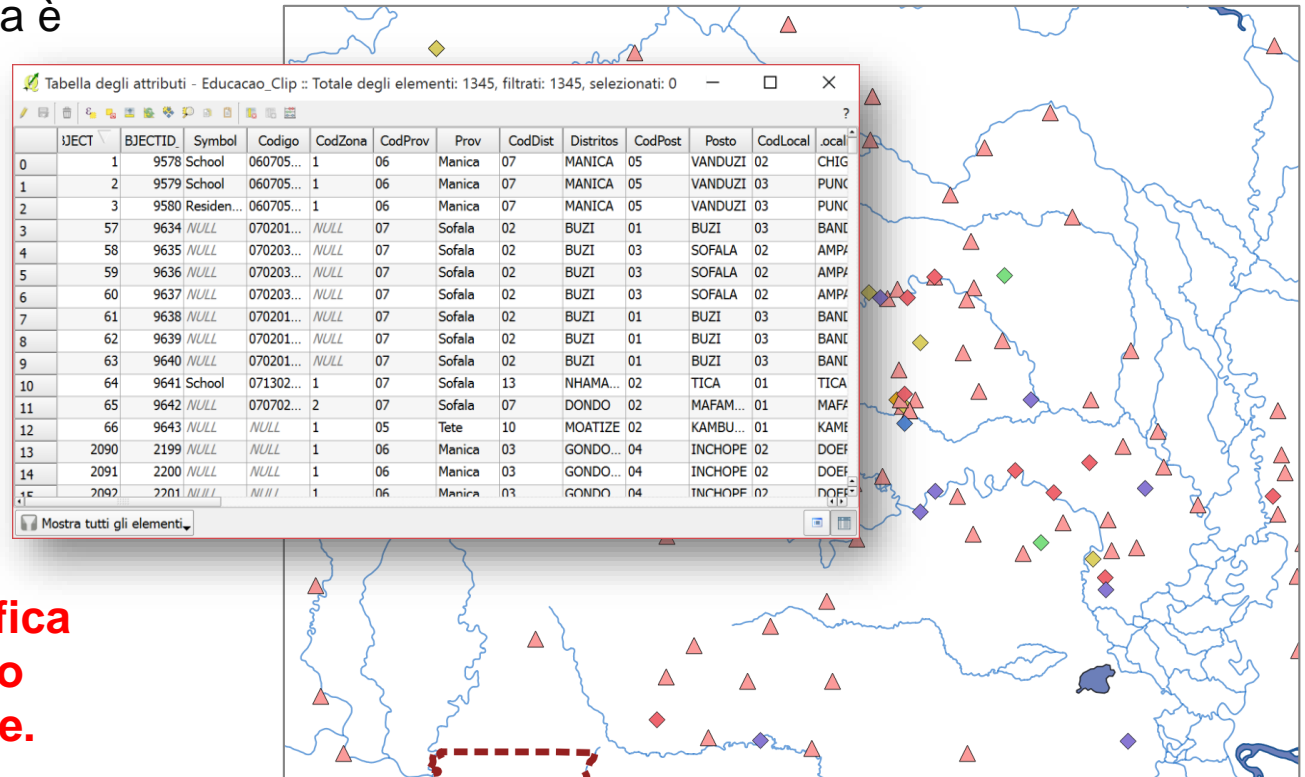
a è

Tabella degli attributi - Educacao_Clip :: Totale degli elementi: 1345, filtrati: 1345, selezionati: 0

|  | JECT | BJECTID_ | Symbol | Codigo | CodZona | CodProv | Prov | CodDist | Distritos | CodPost | Posto | CodLocal | ocal |
|---|---|---|---|---|---|---|---|---|---|---|---|---|---|
| 0 | 1 | 9578 | School | 060705... | 1 | 06 | Manica | 07 | MANICA | 05 | VANDUZI | 02 | CHIG |
| 1 | 2 | 9579 | School | 060705... | 1 | 06 | Manica | 07 | MANICA | 05 | VANDUZI | 03 | PUNC |
| 2 | 3 | 9580 | Residen... | 060705... | 1 | 06 | Manica | 07 | MANICA | 05 | VANDUZI | 03 | PUNC |
| 3 | 57 | 9634 | NULL | 070201... | NULL | 07 | Sofala | 02 | BUZI | 01 | BUZI | 03 | BANI |
| 4 | 58 | 9635 | NULL | 070203... | NULL | 07 | Sofala | 02 | BUZI | 03 | SOFALA | 02 | AMPA |
| 5 | 59 | 9636 | NULL | 070203... | NULL | 07 | Sofala | 02 | BUZI | 03 | SOFALA | 02 | AMPA |
| 6 | 60 | 9637 | NULL | 070203... | NULL | 07 | Sofala | 02 | BUZI | 03 | SOFALA | 02 | AMPA |
| 7 | 61 | 9638 | NULL | 070201... | NULL | 07 | Sofala | 02 | BUZI | 01 | BUZI | 03 | BANI |
| 8 | 62 | 9639 | NULL | 070201... | NULL | 07 | Sofala | 02 | BUZI | 01 | BUZI | 03 | BANI |
| 9 | 63 | 9640 | NULL | 070201... | NULL | 07 | Sofala | 02 | BUZI | 01 | BUZI | 03 | BANI |
| 10 | 64 | 9641 | School | 071302... | 1 | 07 | Sofala | 13 | NHAMA... | 02 | TICA | 01 | TICA |
| 11 | 65 | 9642 | NULL | 070702... | 2 | 07 | Sofala | 07 | DONDO | 02 | MAFAM... | 01 | MAFA |
| 12 | 66 | 9643 | NULL | NULL | 1 | 05 | Tete | 10 | MOATIZE | 02 | KAMBU... | 01 | KAMI |
| 13 | 2090 | 2199 | NULL | NULL | 1 | 06 | Manica | 03 | GONDO... | 04 | INCHOPE | 02 | DOEI |
| 14 | 2091 | 2200 | NULL | NULL | 1 | 06 | Manica | 03 | GONDO... | 04 | INCHOPE | 02 | DOEI |
| 15 | 2092 | 2201 | NULL | NULL | 1 | 06 | Manica | 03 | GONDO | 04 | INCHOPE | 02 | DOEI |

Mostra tutti gli elementi

fica
o
e.